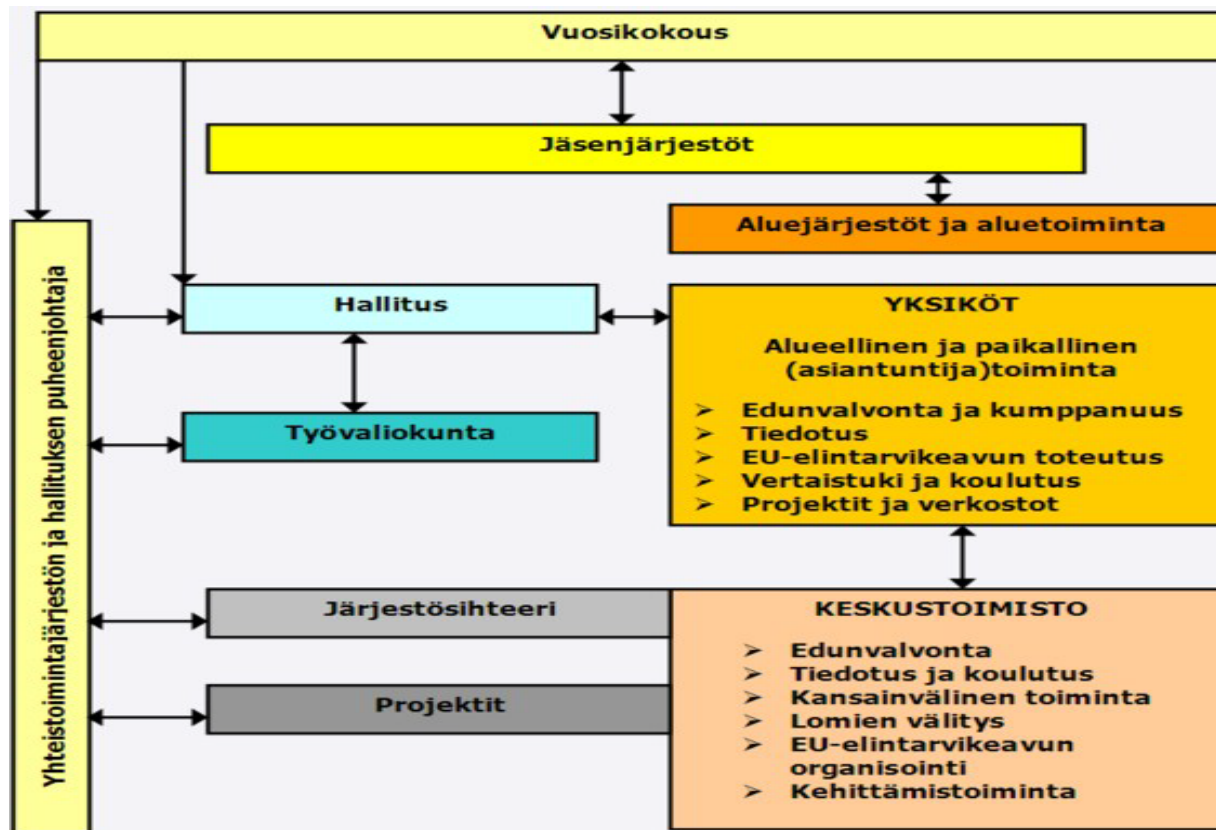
Vuosikokous

Jäsenjärjestöt

Aluejärjestöt ja aluetoiminta

Yhteistoimintajärjestön ja hallituksen puheenjohtaja

Hallitus

Työvaliokunta

YKSIKÖT

Alueellinen ja paikallinen (asiantuntija)toiminta

➢ Edunvalvonta ja kumppanuus
➢ Tiedotus
➢ EU-elintarvikeavun toteutus
➢ Vertaistuki ja koulutus
➢ Projektit ja verkostot

Järjestösihteeri

Projektit

KESKUSTOIMISTO

➢ Edunvalvonta
➢ Tiedotus ja koulutus
➢ Kansainvälinen toiminta
➢ Lomien välitys
➢ EU-elintarvikeavun organisointi
➢ Kehittämistoiminta